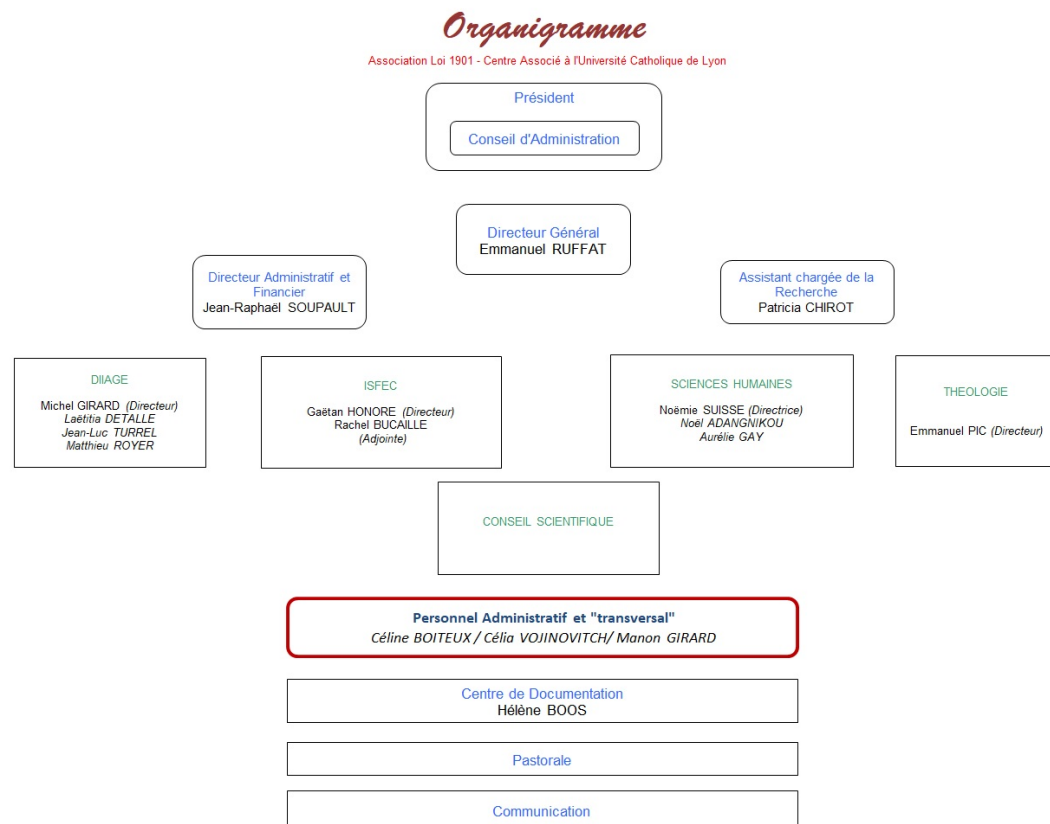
Organigramme

Association Loi 1901 - Centre Associé à l'Université Catholique de Lyon

Président

Conseil d'Administration

Directeur Général
Emmanuel RUFFAT

Directeur Administratif et Financier
Jean-Raphaël SOUPAULT

Assistant chargée de la Recherche
Patricia CHIROT

DIIAGE

Michel GIRARD (Directeur)
Laëtitia DETALLE
Jean-Luc TURREL
Matthieu ROYER

ISFEC

Gaëtan HONORE (Directeur)
Rachel BUCAILLE
(Adjointe)

SCIENCES HUMAINES

Noëmie SUISSE (Directrice)
Noël ADANGNIKOU
Aurélie GAY

THEOLOGIE

Emmanuel PIC (Directeur)

CONSEIL SCIENTIFIQUE

Personnel Administratif et "transversal"
Céline BOITEUX / Célia VOJINOVITCH/ Manon GIRARD

Centre de Documentation
Hélène BOOS

Pastorale

Communication